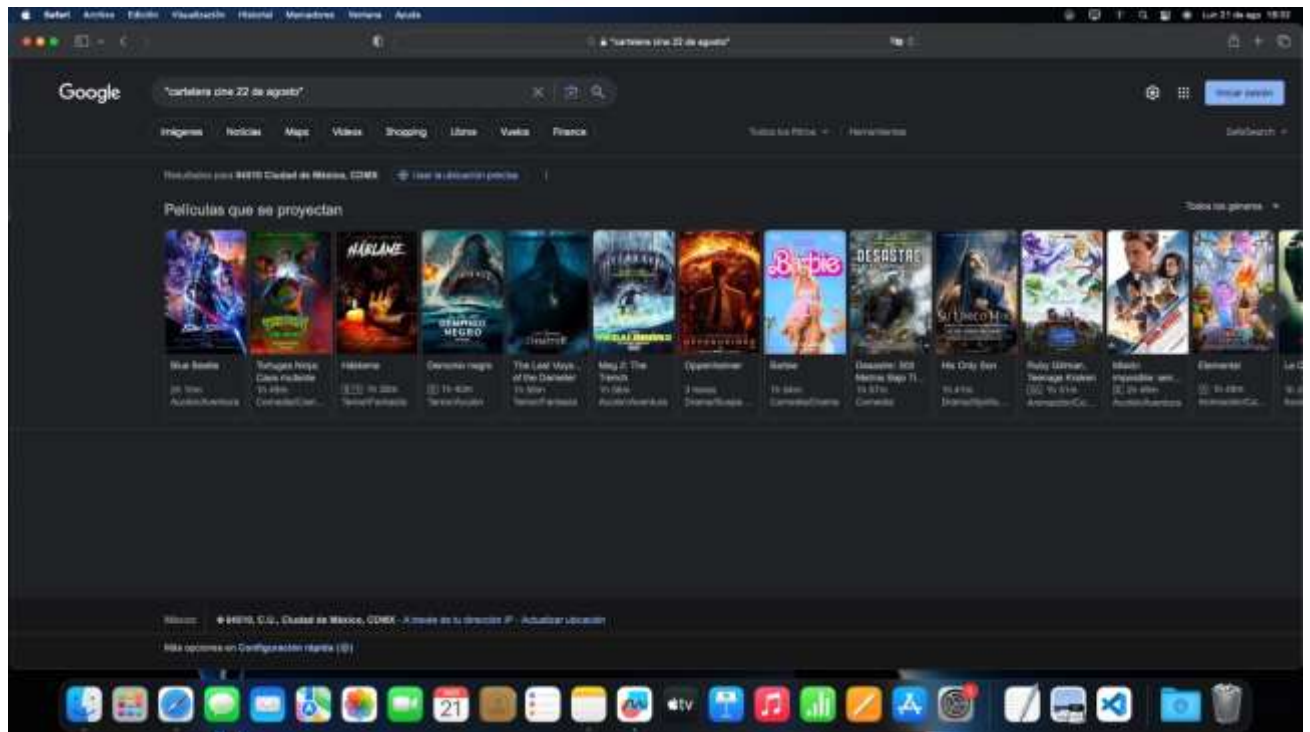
Safari Archivo Edición Visualización Historial Marcadores Ventana Ayuda

Lun 21 de ago 18:02

"cartelera cine 22 de agosto"

Google

"cartelera cine 22 de agosto"

Iniciar sesión

Imágenes Noticias Maps Videos Shopping Libros Vuelos Finance

Todos los filtros Herramientas

SafeSearch

Resultados para 04510 Ciudad de México, CDMX · Usar la ubicación precisa

Películas que se proyectan

Todos los géneros

| Blue Beetle | Tortugas Ninja: Caos mutante | Háblame | Demonio negro | The Last Voyage of the Demeter | Meg 2: The Trench | Oppenheimer | Barbie | Desastre: 50I Metros Bajo Ti... | His Only Son | Ruby Gillman, Teenage Kraken | Misión imposible: sen... | Elemental |
|---|---|---|---|---|---|---|---|---|---|---|---|---|
| 2h 7min Acción/Aventura | 1h 40min Comedia/Cien... | 1h 35min Terror/Fantasía | 1h 40min Terror/Acción | 1h 58min Terror/Fantasía | 1h 56min Acción/Aventura | 3 horas Drama/Suspe... | 1h 54min Comedia/Drama | 1h 57min Comedia | 1h 46min Drama/Bíblic... | 1h 31min Animación/Co... | 2h 44min Acción/Aventura | 1h 49min Animación/Co... |

HÁBLAME

DEMONIO NEGRO

DESASTRE

Barbie

México · 04510, C.U., Ciudad de México, CDMX - A través de tu dirección IP - Actualizar ubicación

Más opciones en Configuración rápida

21

tv